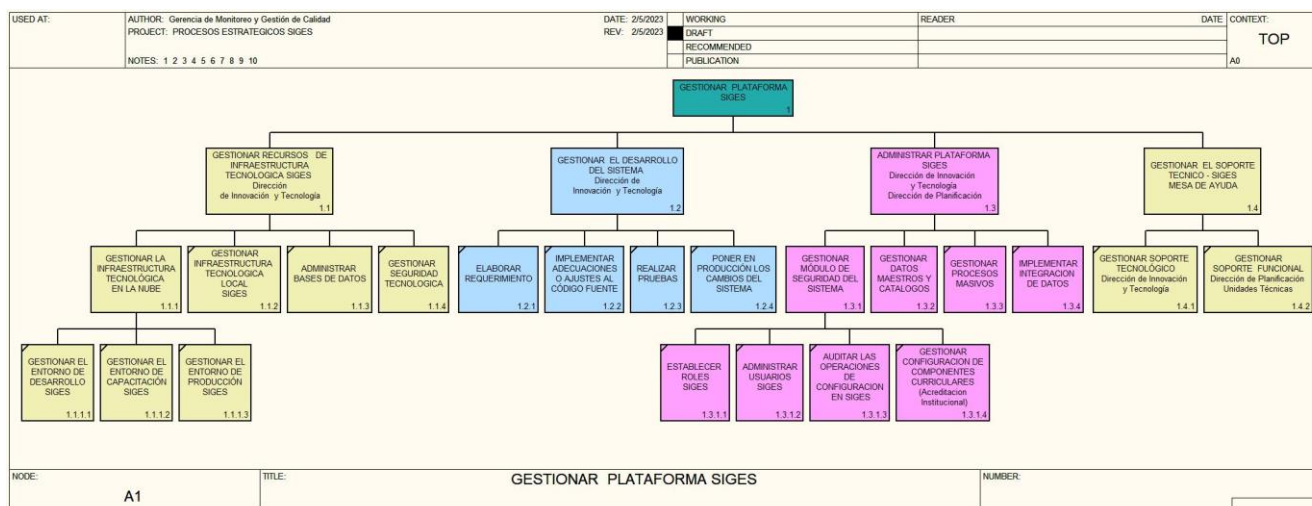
USED AT:

AUTHOR: Gerencia de Monitoreo y Gestión de Calidad
PROJECT: PROCESOS ESTRATEGICOS SIGES

NOTES: 1 2 3 4 5 6 7 8 9 10

DATE: 2/5/2023
REV: 2/5/2023

WORKING
DRAFT
RECOMMENDED
PUBLICATION

READER

DATE

CONTEXT:

TOP

A0

GESTIONAR PLATAFORMA SIGES 1

GESTIONAR RECURSOS DE INFRAESTRUCTURA TECNOLOGICA SIGES Dirección de Innovación y Tecnología 1.1

GESTIONAR EL DESARROLLO DEL SISTEMA Dirección de Innovación y Tecnología 1.2

ADMINISTRAR PLATAFORMA SIGES Dirección de Innovación y Tecnología Dirección de Planificación 1.3

GESTIONAR EL SOPORTE TECNICO - SIGES MESA DE AYUDA 1.4

GESTIONAR LA INFRAESTRUCTURA TECNOLÓGICA EN LA NUBE 1.1.1

GESTIONAR INFRAESTRUCTURA TECNOLOGICA LOCAL SIGES 1.1.2

ADMINISTRAR BASES DE DATOS 1.1.3

GESTIONAR SEGURIDAD TECNOLOGICA 1.1.4

ELABORAR REQUERIMIENTO 1.2.1

IMPLEMENTAR ADECUACIONES O AJUSTES AL CÓDIGO FUENTE 1.2.2

REALIZAR PRUEBAS 1.2.3

PONER EN PRODUCCIÓN LOS CAMBIOS DEL SISTEMA 1.2.4

GESTIONAR MÓDULO DE SEGURIDAD DEL SISTEMA 1.3.1

GESTIONAR DATOS MAESTROS Y CATALOGOS 1.3.2

GESTIONAR PROCESOS MASIVOS 1.3.3

IMPLEMENTAR INTEGRACION DE DATOS 1.3.4

GESTIONAR SOPORTE TECNOLÓGICO Dirección de Innovación y Tecnología 1.4.1

GESTIONAR SOPORTE FUNCIONAL Dirección de Planificación Unidades Técnicas 1.4.2

GESTIONAR EL ENTORNO DE DESARROLLO SIGES 1.1.1.1

GESTIONAR EL ENTORNO DE CAPACITACIÓN SIGES 1.1.1.2

GESTIONAR EL ENTORNO DE PRODUCCIÓN SIGES 1.1.1.3

ESTABLECER ROLES SIGES 1.3.1.1

ADMINISTRAR USUARIOS SIGES 1.3.1.2

AUDITAR LAS OPERACIONES DE CONFIGURACION EN SIGES 1.3.1.3

GESTIONAR CONFIGURACION DE COMPONENTES CURRICULARES (Acreditacion Institucional) 1.3.1.4

NODE:
A1

TITLE:
GESTIONAR PLATAFORMA SIGES

NUMBER: